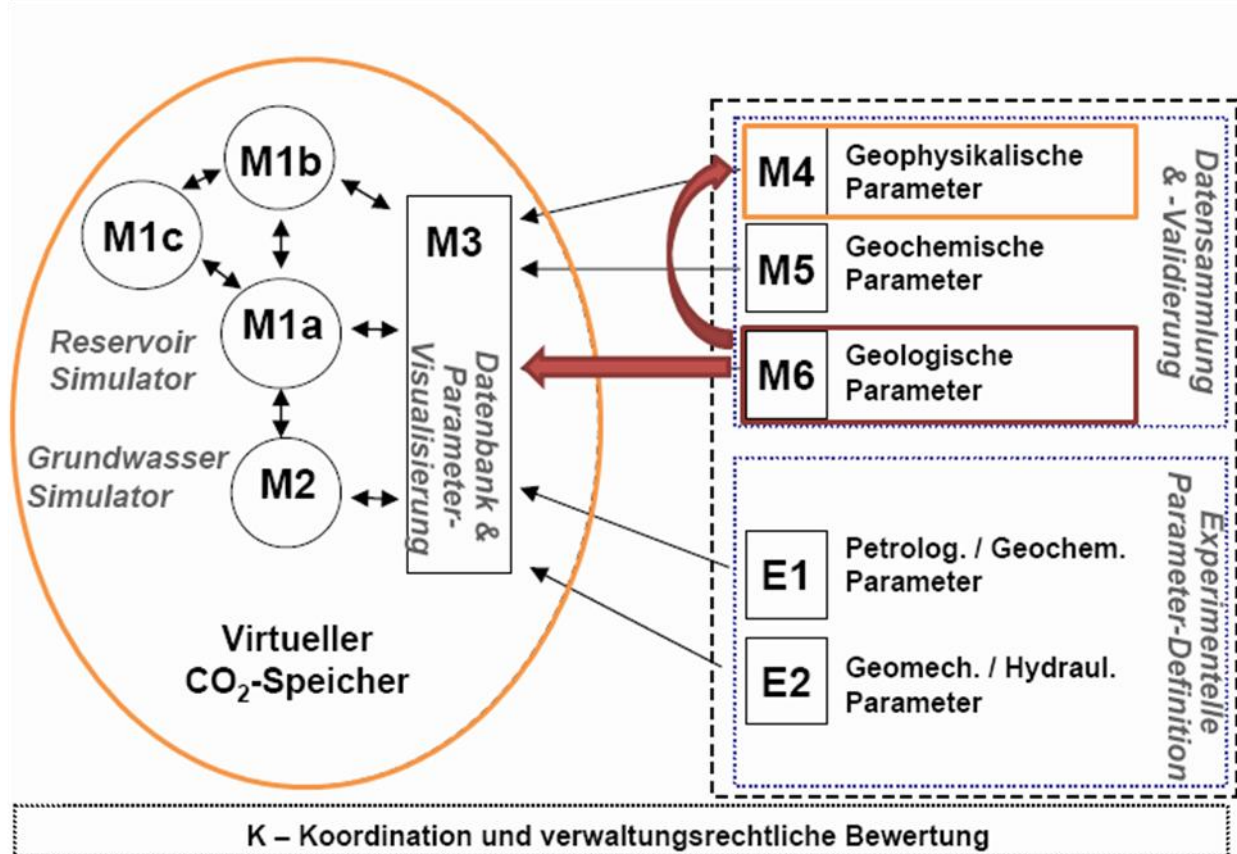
M1b

M1c

M1a

Reservoir Simulator

Grundwasser Simulator

M2

M3

Datenbank & Parameter-Visualisierung

Virtueller $CO_2$-Speicher

M4 Geophysikalische Parameter

M5 Geochemische Parameter

M6 Geologische Parameter

Datensammlung & -Validierung

E1 Petrolog. / Geochem. Parameter

E2 Geomech. / Hydraul. Parameter

Experimentelle Parameter-Definition

K – Koordination und verwaltungsrechtliche Bewertung